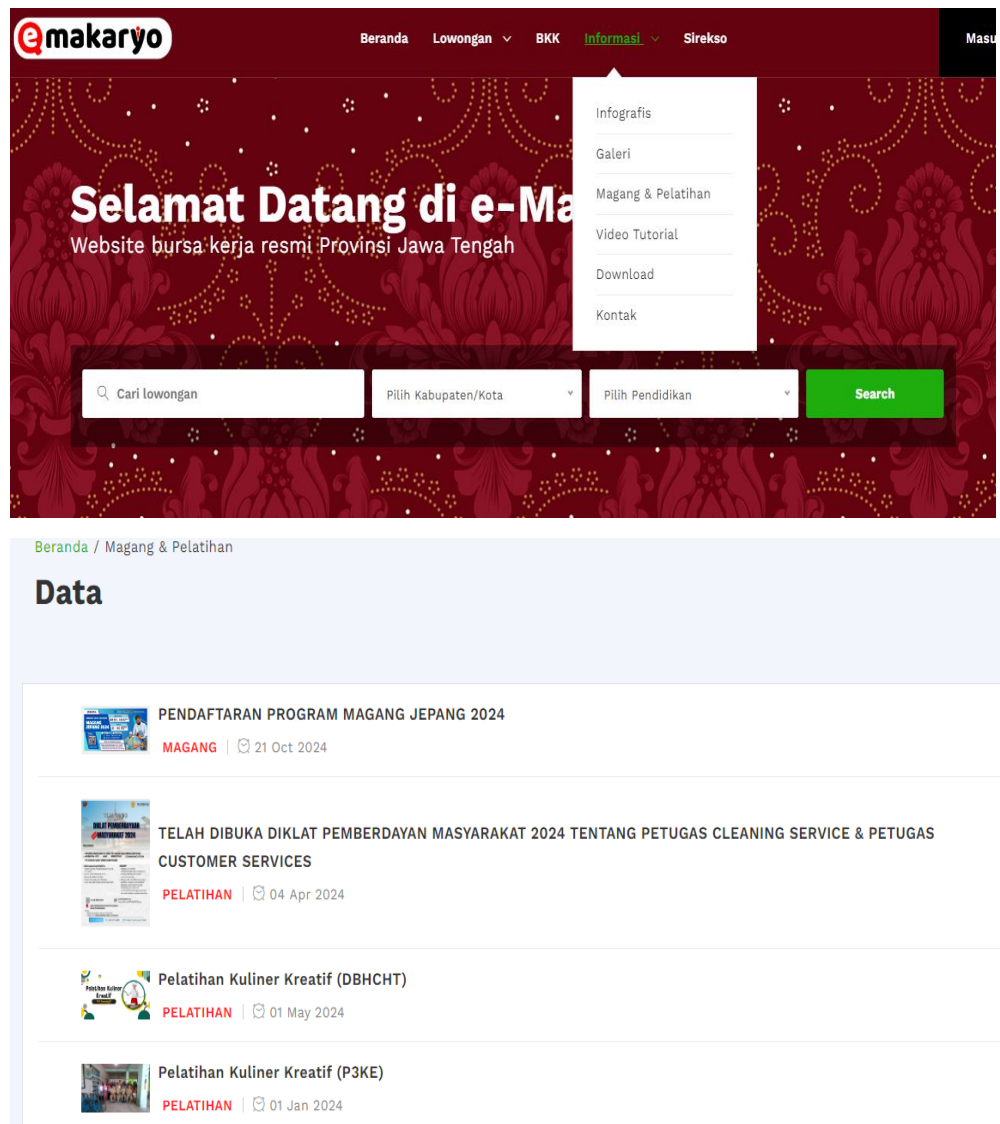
emakaryo

Beranda Lowongan BKK Informasi Sirekso Masu

Infografis
Galeri
Magang & Pelatihan
Video Tutorial
Download
Kontak

Selamat Datang di e-Ma
Website bursa kerja resmi Provinsi Jawa Tengah

Cari lowongan
Pilih Kabupaten/Kota
Pilih Pendidikan
Search

Beranda / Magang & Pelatihan

Data

PENDAFTARAN PROGRAM MAGANG JEPANG 2024
MAGANG | 21 Oct 2024

TELAH DIBUKA DIKLAT PEMBERDAYAN MASYARAKAT 2024 TENTANG PETUGAS CLEANING SERVICE & PETUGAS CUSTOMER SERVICES
PELATIHAN | 04 Apr 2024

Pelatihan Kuliner Kreatif (DBHCHT)
PELATIHAN | 01 May 2024

Pelatihan Kuliner Kreatif (P3KE)
PELATIHAN | 01 Jan 2024